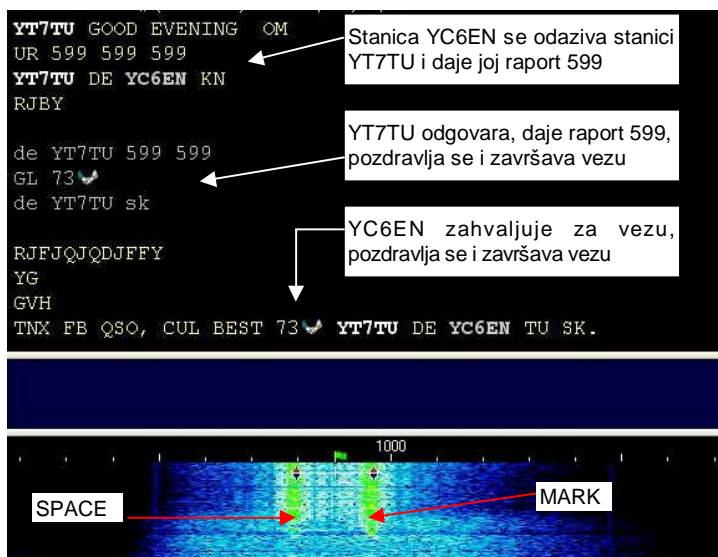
YT7TU GOOD EVENING OM
UR 599 599 599
YT7TU DE YC6EN KN
RJBY

de YT7TU 599 599
GL 73
de YT7TU sk

RJFJQJQDJFFY
YG
GVH
TNX FB QSO, CUL BEST 73 YT7TU DE YC6EN TU SK.

Stanica YC6EN se odaziva stanici YT7TU i daje joj raport 599

YT7TU odgovara, daje raport 599, pozdravlja se i završava vezu

YC6EN zahvaljuje za vezu, pozdravlja se i završava vezu

1000

SPACE

MARK